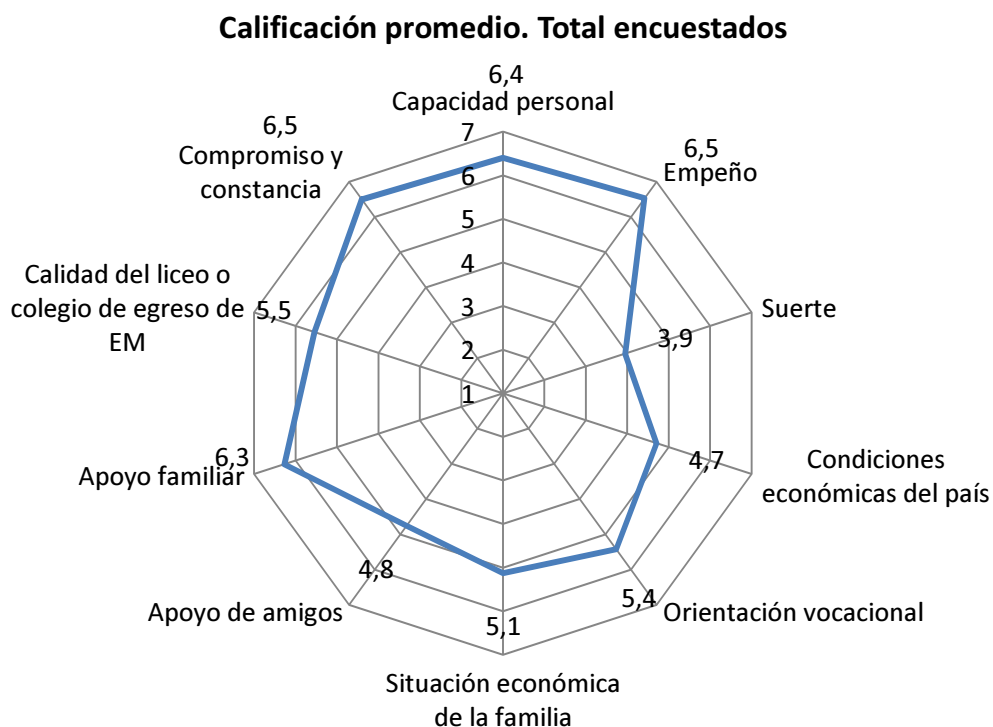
Calificación promedio. Total encuestados

6,4
Capacidad personal

7
6
5
4
3
2
1

6,5
Empeño

Suerte
3,9

Condiciones económicas del país
4,7

5,4
Orientación vocacional

5,1
Situación económica de la familia

4,8
Apoyo de amigos

6,3
Apoyo familiar

Calidad del liceo o colegio de egreso de EM
5,5

6,5
Compromiso y constancia